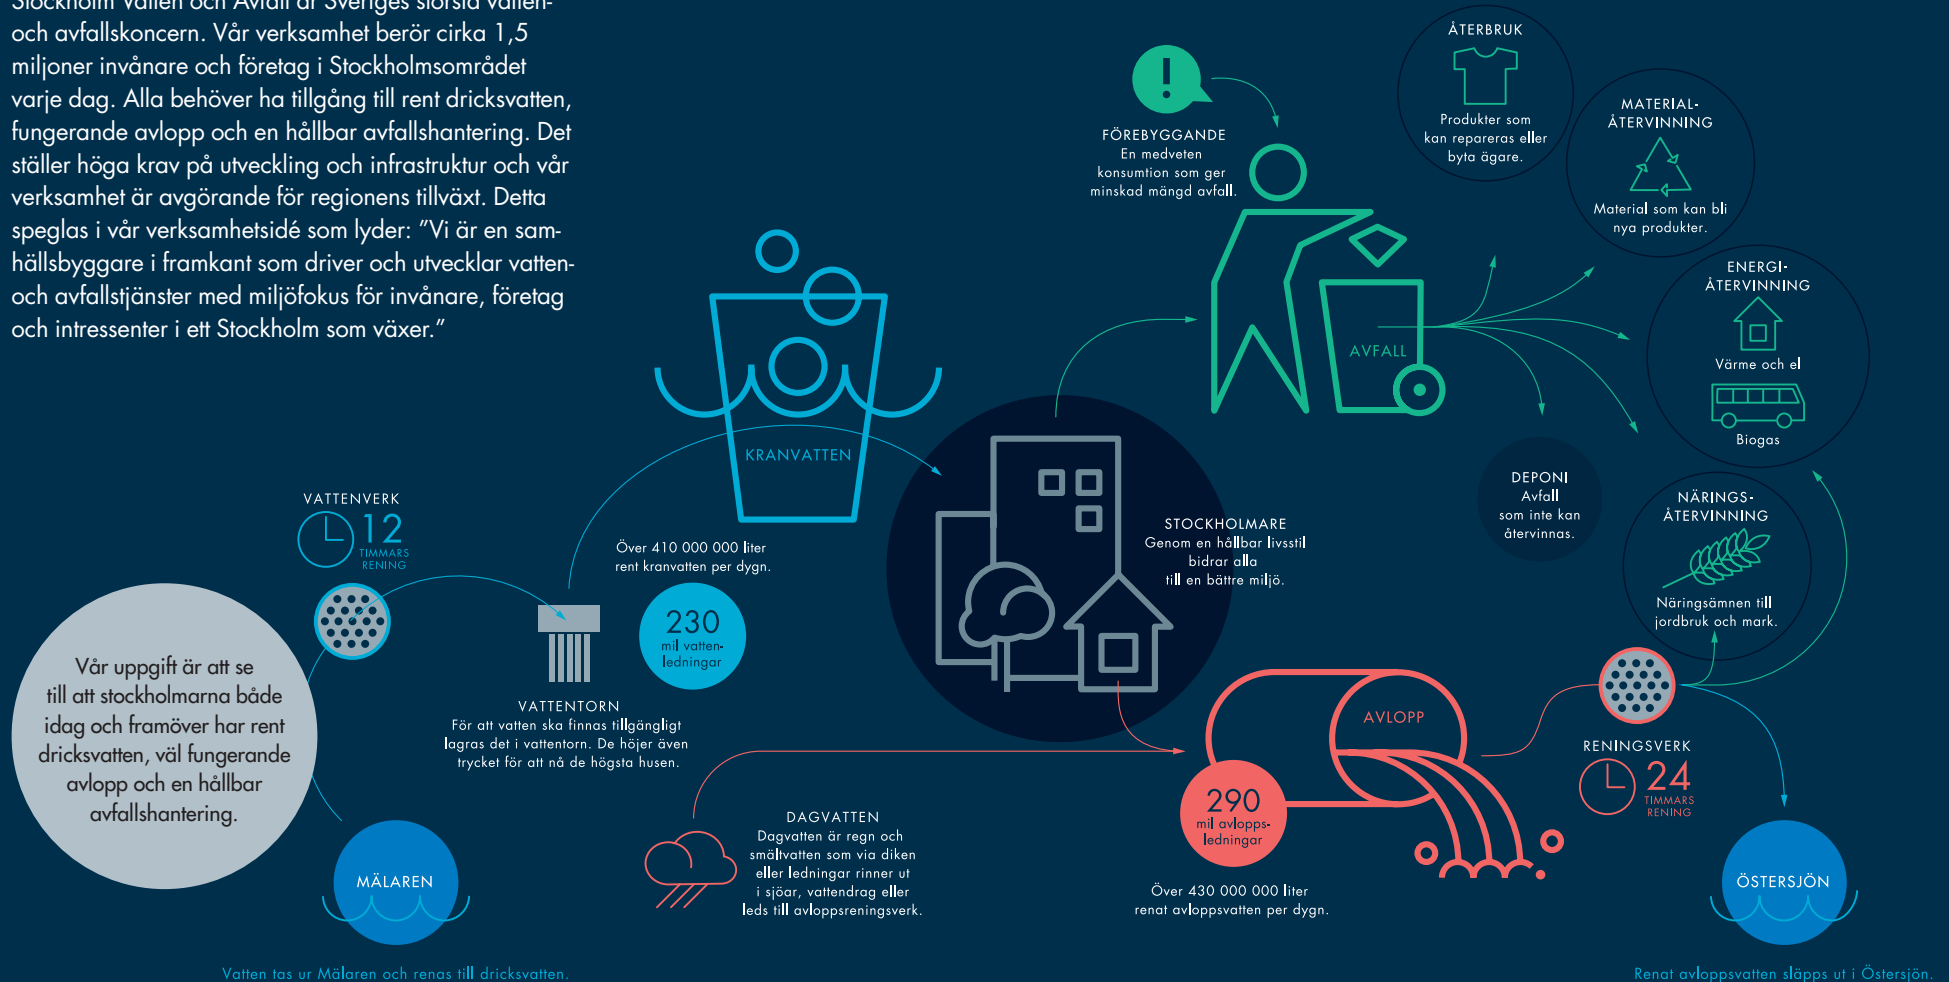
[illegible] och avfallskoncern. Vår verksamhet berör cirka 1,5 miljoner invånare och företag i Stockholmsområdet varje dag. Alla behöver ha tillgång till rent dricksvatten, fungerande avlopp och en hållbar avfallshantering. Det ställer höga krav på utveckling och infrastruktur och vår verksamhet är avgörande för regionens tillväxt. Detta speglas i vår verksamhetsidé som lyder: ”Vi är en samhällsbyggare i framkant som driver och utvecklar vatten- och avfallstjänster med miljöfokus för invånare, företag och intressenter i ett Stockholm som växer.”

FÖREBYGGANDE
En medveten konsumtion som ger minskad mängd avfall.

ÅTERBRUK
Produkter som kan repareras eller byta ägare.

MATERIAL-ÅTERVINNING
Material som kan bli nya produkter.

ENERGI-ÅTERVINNING
Värme och el
Biogas

AVFALL

KRANVATTEN

DEPONI
Avfall som inte kan återvinnas.

NÄRINGS-ÅTERVINNING
Näringsämnen till jordbruk och mark.

VATTENVERK
12
TIMMARS RENING

Över 410 000 000 liter rent kranvatten per dygn.

230
mil vatten-ledningar

STOCKHOLMARE
Genom en hållbar livsstil bidrar alla till en bättre miljö.

Vår uppgift är att se till att stockholmarna både idag och framöver har rent dricksvatten, väl fungerande avlopp och en hållbar avfallshantering.

VATTENTORN
För att vatten ska finnas tillgängligt lagras det i vattentorn. De höjer även trycket för att nå de högsta husen.

AVLOPP

RENINGSVERK
24
TIMMARS RENING

DAGVATTEN
Dagvatten är regn och smältvatten som via diken eller ledningar rinner ut i sjöar, vattendrag eller leds till avloppsreningsverk.

290
mil avlopps-ledningar

Över 430 000 000 liter renat avloppsvatten per dygn.

MÄLAREN

ÖSTERSJÖN

Vatten tas ur Mälaren och renas till dricksvatten.

Renat avloppsvatten släpps ut i Östersjön.